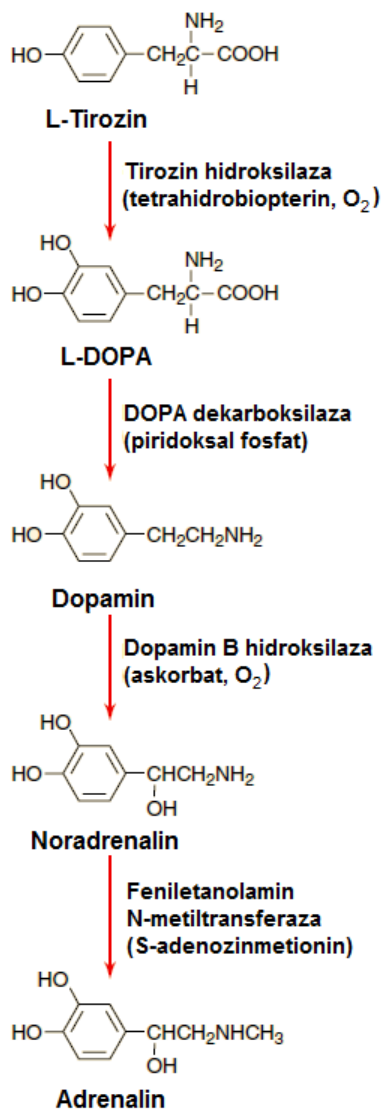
$NH_2$
HO $-CH_2C-COOH$
H
L-Tirozin

Tirozin hidroksilaza
(tetrahidrobiopterin, $O_2$)

HO
$NH_2$
HO $-CH_2C-COOH$
H
L-DOPA

DOPA dekarboksilaza
(piridoksal fosfat)

HO
HO $-CH_2CH_2NH_2$
Dopamin

Dopamin B hidroksilaza
(askorbat, $O_2$)

HO
HO $-CHCH_2NH_2$
OH
Noradrenalin

Feniletanolamin
N-metiltransferaza
(S-adenozinmetionin)

HO
HO $-CHCH_2NHCH_3$
OH
Adrenalin